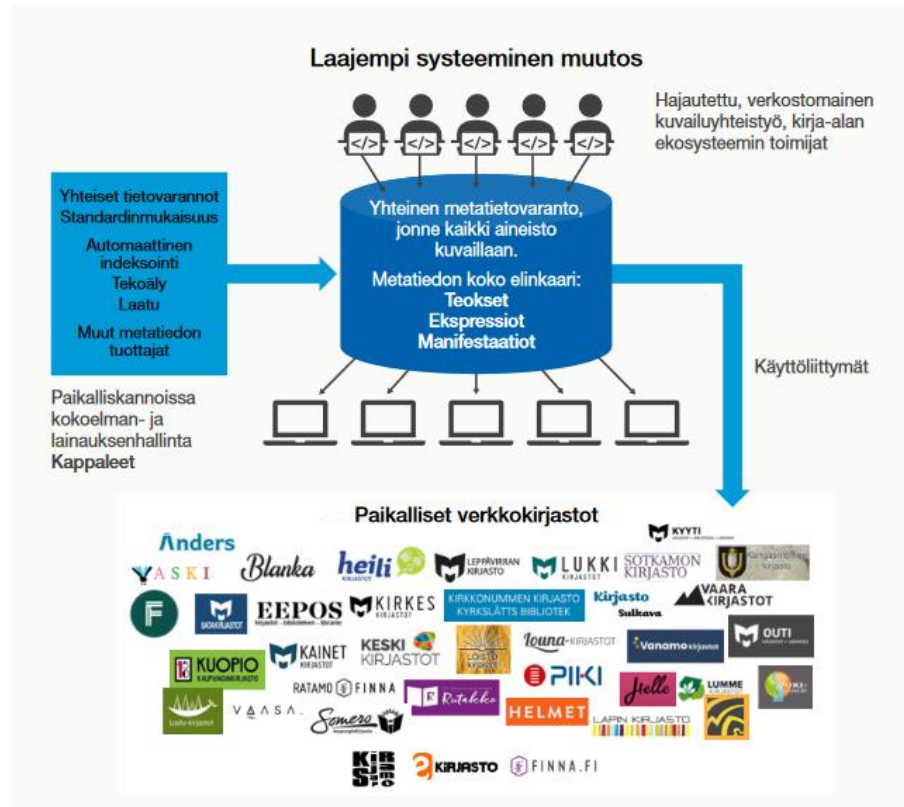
Laajempi systeeminen muutos

Hajautettu, verkostomainen kuvailuyhteistyö, kirja-alan ekosysteemin toimijat

</>
</>
</>
</>
</>

Yhteiset tietovarannot
Standardinmukaisuus
Automaattinen indeksointi
Tekoäly
Laatu
Muut metatiedon tuottajat

Yhteinen metatietovaranto, jonne kaikki aineisto kuvaillaan.
Metatiedon koko elinkaari:
Teokset
Ekspressiot
Manifestaatiot

Käyttöliittymät

Paikalliskannoissa kokoelman- ja lainauksenhallinta
Kappaleet

Paikalliset verkkokirjastot

Anders
YASKI
Blanka
heili KIRJASTOT
LEPPÄVIRRAN KIRJASTO
LUKKI KIRJASTOT
KYYTI
SOTKAMON KIRJASTO
Kangasniemen kirjasto
F
SATAKIRJASTOT
EEPOS
KIRKES KIRJASTOT
KIRKKONUMMEN KIRJASTO KYRKSLÄTTS BIBLIOTEK
Kirjasto Sulkava
VAARA KIRJASTOT
KUOPIO KAUPUNGINKIRJASTO
KAINET KIRJASTOT
KESKI KIRJASTOT
LOISTO KIRJASTOT
Louna-KIRJASTOT
Vanamo kirjastot
OUTI
RATAMO FINNA
Rutakko
PIKI
Helle
LUMME
Lastu-kirjastot
VAASA
Somero
HELMET
LAPIN KIRJASTO
KIRSTO
KIRJASTO
FINNA.FI